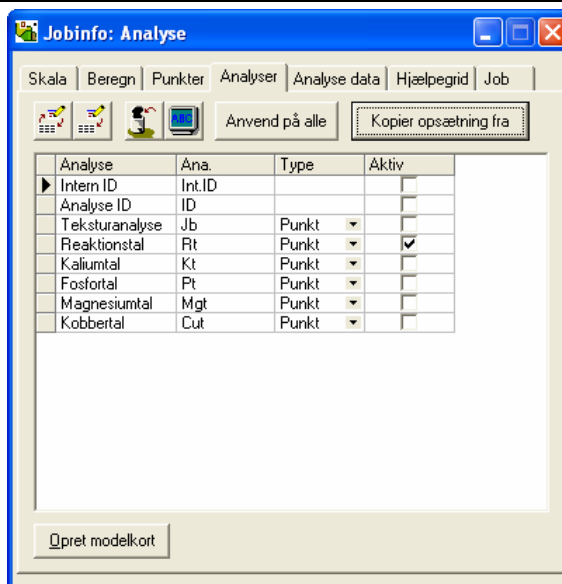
Jobinfo: Analyse

Skala | Beregn | Punkter | Analyser | Analyse data | Hjælpegrid | Job

ABC

Anvend på alle

Kopier opsætning fra

| Analyse | Ana. | Type | Aktiv |
|---|---|---|---|
| Intern ID | Int.ID | | |
| Analyse ID | ID | | |
| Teksturanalyse | Jb | Punkt | |
| Reaktionstal | Rt | Punkt | ✔ |
| Kaliumtal | Kt | Punkt | |
| Fosfortal | Pt | Punkt | |
| Magnesiumtal | Mgt | Punkt | |
| Kobbertal | Cut | Punkt | |

Opret modelkort